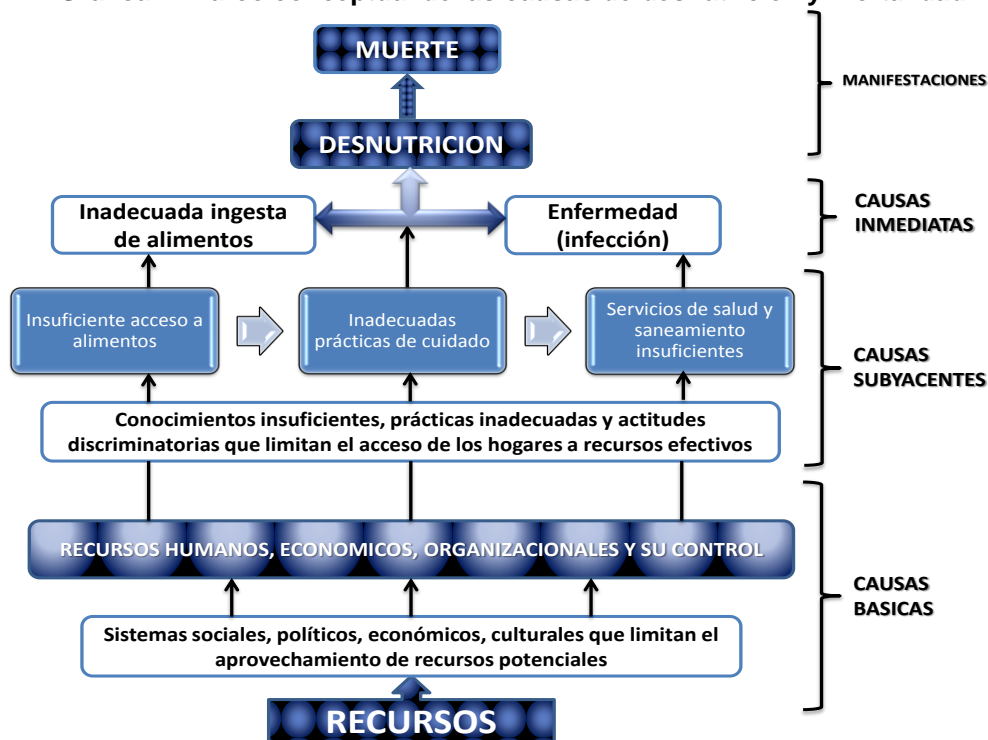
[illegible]

MUERTE

DESNUTRICION

MANIFESTACIONES

Inadecuada ingesta de alimentos

Enfermedad (infección)

CAUSAS INMEDIATAS

Insuficiente acceso a alimentos

Inadecuadas prácticas de cuidado

Servicios de salud y saneamiento insuficientes

CAUSAS SUBYACENTES

Conocimientos insuficientes, prácticas inadecuadas y actitudes discriminatorias que limitan el acceso de los hogares a recursos efectivos

RECURSOS HUMANOS, ECONOMICOS, ORGANIZACIONALES Y SU CONTROL

CAUSAS BASICAS

Sistemas sociales, políticos, económicos, culturales que limitan el aprovechamiento de recursos potenciales

RECURSOS